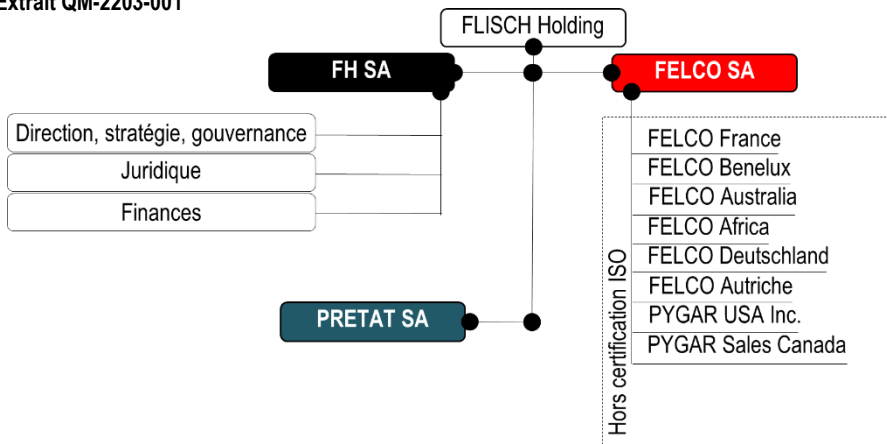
Extrait QM-2203-001

FLISCH Holding

FH SA

FELCO SA

Direction, stratégie, gouvernance

Juridique

Finances

FELCO France
FELCO Benelux
FELCO Australia
FELCO Africa
FELCO Deutschland
FELCO Autriche
PYGAR USA Inc.
PYGAR Sales Canada

Hors certification ISO

PRETAT SA